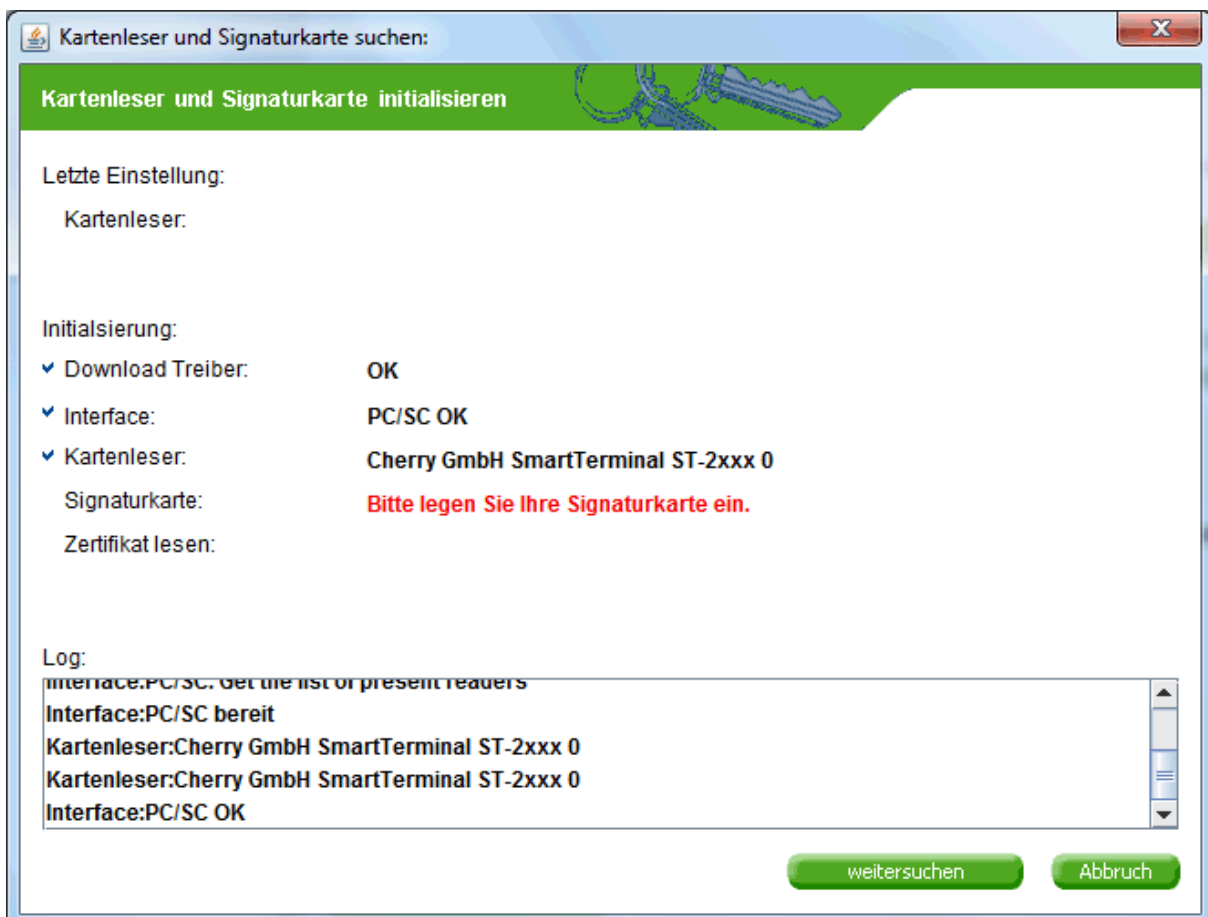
Kartenleser und Signaturkarte suchen:

Kartenleser und Signaturkarte initialisieren

Letzte Einstellung:

Kartenleser:

Initialsierung:

Download Treiber: OK

Interface: PC/SC OK

Kartenleser: Cherry GmbH SmartTerminal ST-2xxx 0

Signaturkarte: Bitte legen Sie Ihre Signaturkarte ein.

Zertifikat lesen:

Log:

Interface:PC/SC: Get the list of present readers
Interface:PC/SC bereit
Kartenleser:Cherry GmbH SmartTerminal ST-2xxx 0
Kartenleser:Cherry GmbH SmartTerminal ST-2xxx 0
Interface:PC/SC OK

weitersuchen

Abbruch